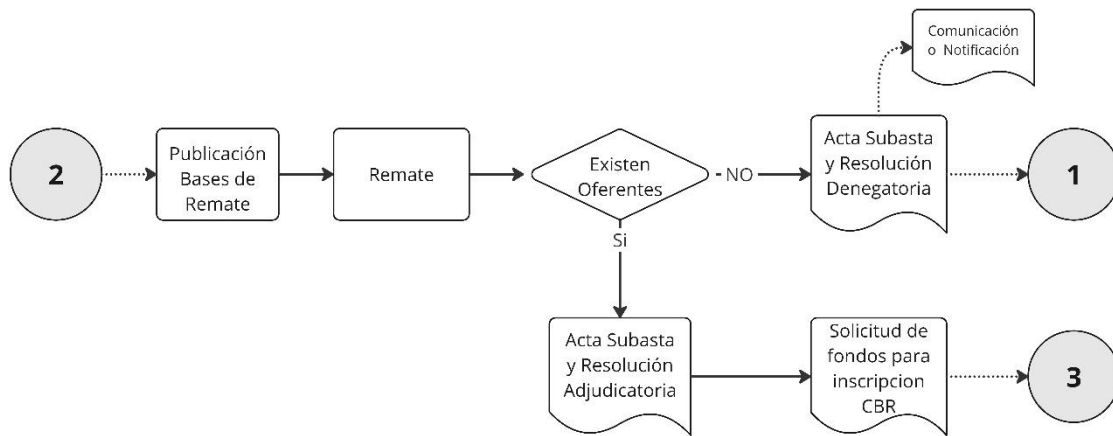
2

Publicación Bases de Remate

Remate

Existen Oferentes

NO

Comunicación o Notificación

Acta Subasta y Resolución Denegatoria

1

Si

Acta Subasta y Resolución Adjudicatoria

Solicitud de fondos para inscripcion CBR

3